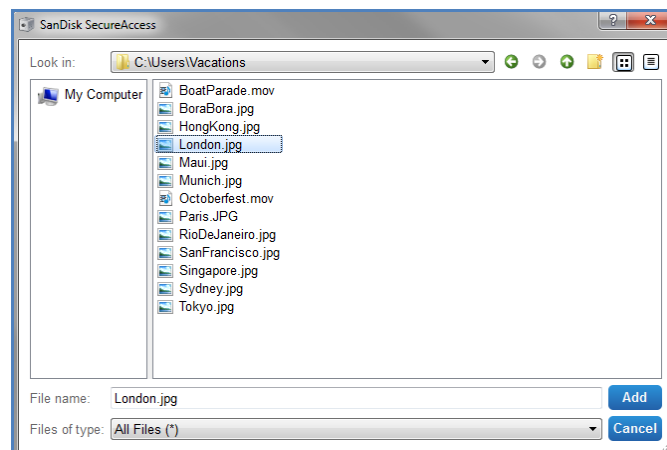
SanDisk SecureAccess

?

Look in: C:\Users\Vacations

My Computer

BoatParade.mov
BoraBora.jpg
HongKong.jpg
London.jpg
Maui.jpg
Munich.jpg
Octoberfest.mov
Paris.JPG
RioDeJaneiro.jpg
SanFrancisco.jpg
Singapore.jpg
Sydney.jpg
Tokyo.jpg

File name: London.jpg

Add

Files of type: All Files (*)

Cancel